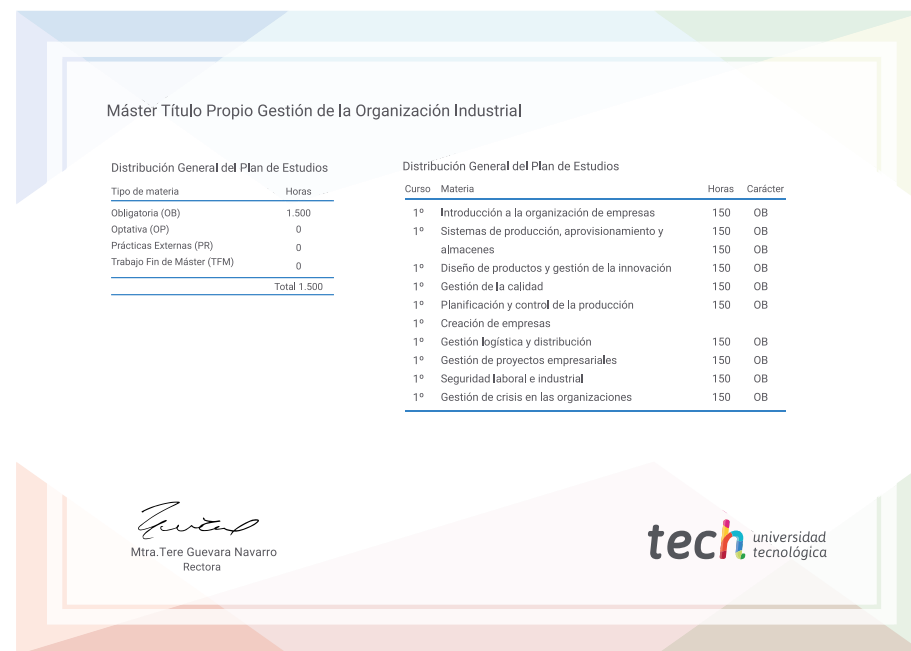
Máster Título Propio Gestión de la Organización Industrial

Distribución General del Plan de Estudios

| Tipo de materia | Horas |
|---|---|
| Obligatoria (OB) | 1.500 |
| Optativa (OP) | 0 |
| Prácticas Externas (PR) | 0 |
| Trabajo Fin de Máster (TFM) | 0 |
| | Total 1.500 |

Distribución General del Plan de Estudios

| Curso | Materia | Horas | Carácter |
|---|---|---|---|
| 1º | Introducción a la organización de empresas | 150 | OB |
| 1º | Sistemas de producción, aprovisionamiento y almacenes | 150 | OB |
| | | 150 | OB |
| 1º | Diseño de productos y gestión de la innovación | 150 | OB |
| 1º | Gestión de la calidad | 150 | OB |
| 1º | Planificación y control de la producción | 150 | OB |
| 1º | Creación de empresas | | |
| 1º | Gestión logística y distribución | 150 | OB |
| 1º | Gestión de proyectos empresariales | 150 | OB |
| 1º | Seguridad laboral e industrial | 150 | OB |
| 1º | Gestión de crisis en las organizaciones | 150 | OB |

Mtra.Tere Guevara Navarro
Rectora

tech universidad tecnológica